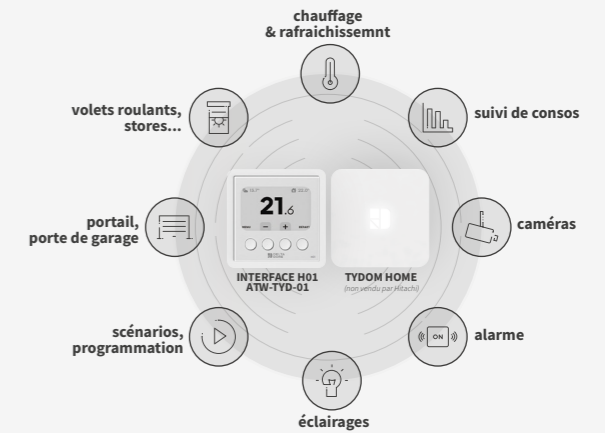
chauffage
& rafraichissemnt

suivi de consos

caméras

alarme

éclairages

scénarios,
programmation

portail,
porte de garage

volets roulants,
stores...

21.6

INTERFACE H01
ATW-TYD-01

TYDOM HOME
(non vendu par Hitachi)

ON